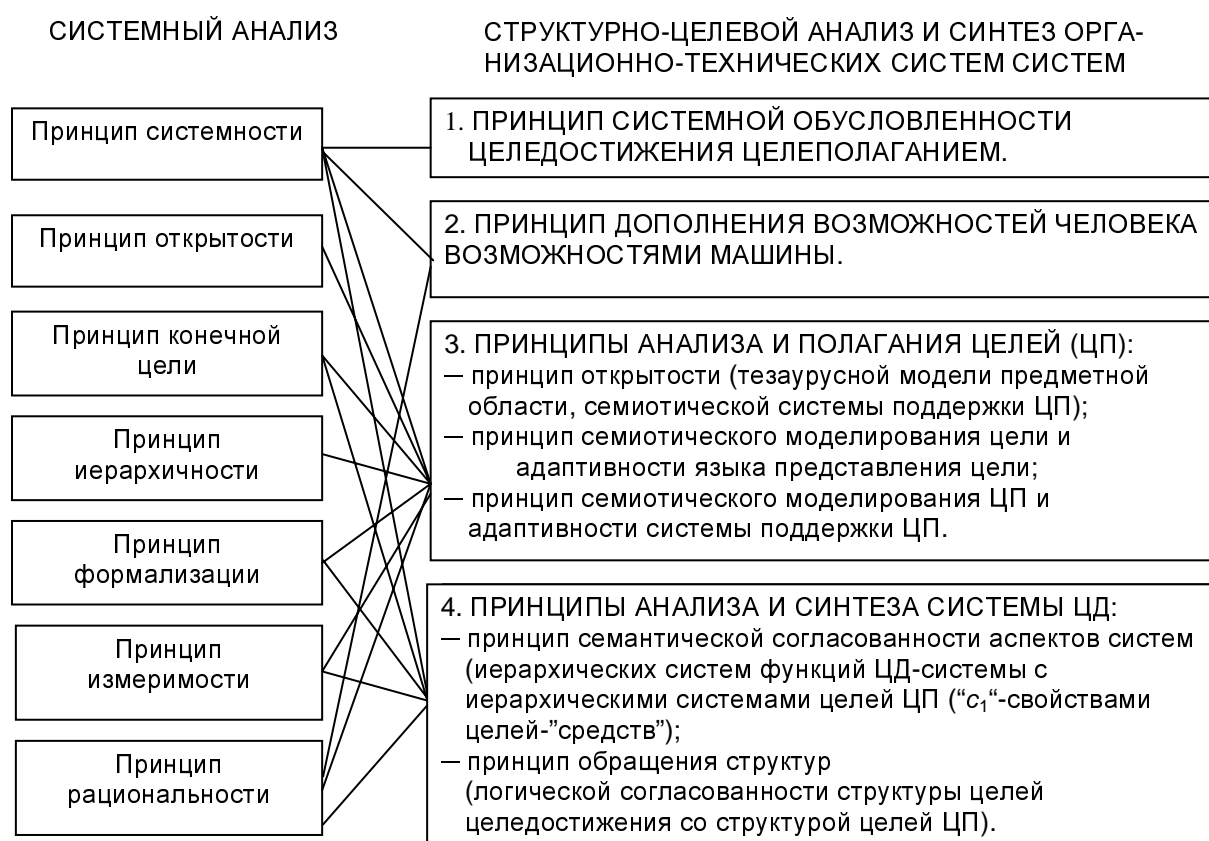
СИСТЕМНЫЙ АНАЛИЗ

СТРУКТУРНО-ЦЕЛЕВОЙ АНАЛИЗ И СИНТЕЗ ОРГАНИЗАЦИОННО-ТЕХНИЧЕСКИХ СИСТЕМ СИСТЕМ

Принцип системности

Принцип открытости

Принцип конечной цели

Принцип иерархичности

Принцип формализации

Принцип измеримости

Принцип рациональности

1. ПРИНЦИП СИСТЕМНОЙ ОБУСЛОВЛЕННОСТИ ЦЕЛЕДОСТИЖЕНИЯ ЦЕЛЕПОЛАГАНИЕМ.

2. ПРИНЦИП ДОПОЛНЕНИЯ ВОЗМОЖНОСТЕЙ ЧЕЛОВЕКА ВОЗМОЖНОСТЯМИ МАШИНЫ.

3. ПРИНЦИПЫ АНАЛИЗА И ПОЛАГАНИЯ ЦЕЛЕЙ (ЦП):
— принцип открытости (тезаурусной модели предметной области, семиотической системы поддержки ЦП);
— принцип семиотического моделирования цели и адаптивности языка представления цели;
— принцип семиотического моделирования ЦП и адаптивности системы поддержки ЦП.

4. ПРИНЦИПЫ АНАЛИЗА И СИНТЕЗА СИСТЕМЫ ЦД:
— принцип семантической согласованности аспектов систем (иерархических систем функций ЦД-системы с иерархическими системами целей ЦП ("$c_1$"-свойствами целей-"средств");
— принцип обращения структур (логической согласованности структуры целей целедостижения со структурой целей ЦП).